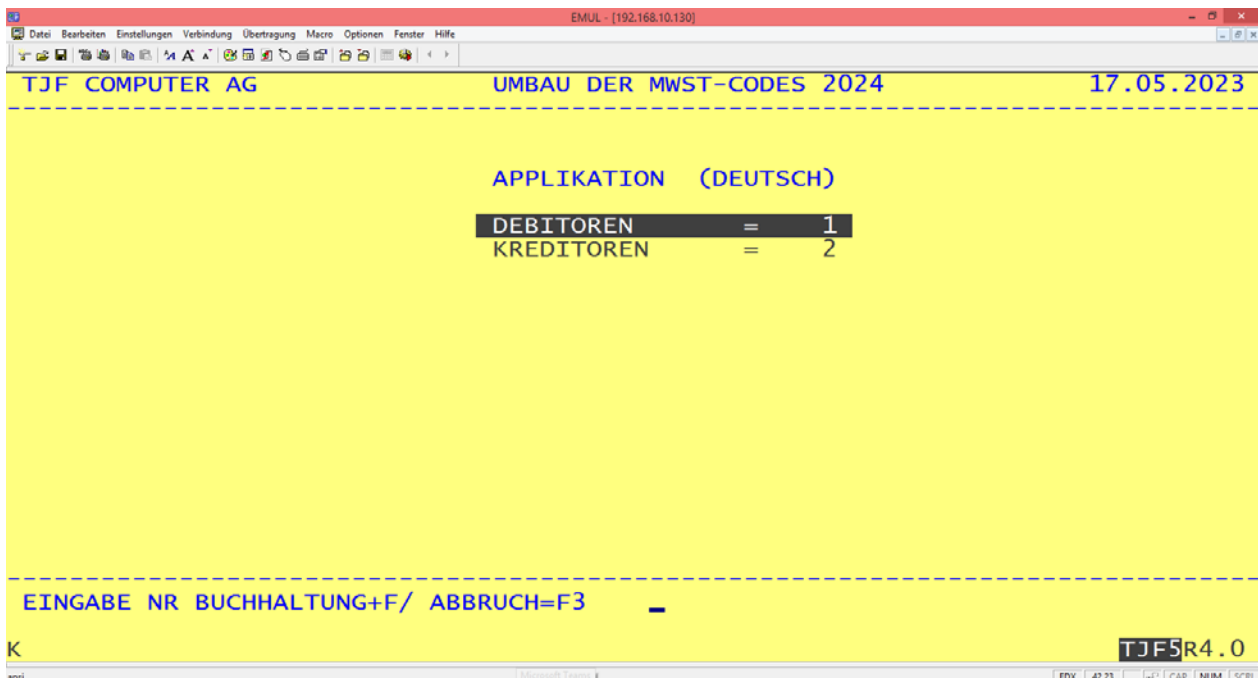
EMUL - [192.168.10.130]

Datei Bearbeiten Einstellungen Verbindung Übertragung Macro Optionen Fenster Hilfe

TJF COMPUTER AG UMBAU DER MWST-CODES 2024 17.05.2023

APPLIKATION (DEUTSCH)

DEBITOREN = 1
KREDITOREN = 2

EINGABE NR BUCHHALTUNG+F/ ABBRUCH=F3 _

K

TJF5R4.0

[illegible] Microsoft Teams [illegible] EDX 42,23 CAP NUM SCRL